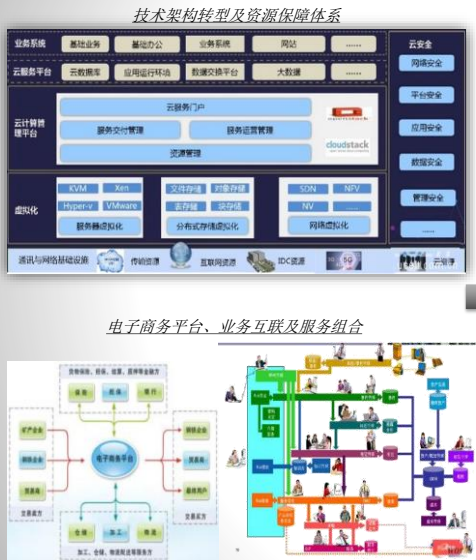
技术架构转型及资源保障体系

业务系统 | 基础业务 | 基础办公 | 业务系统 | 网站 | ......

云服务平台 | 云数据库 | 应用运行环境 | 数据交换平台 | 大数据 | ......

云计算管理平台
云服务门户
服务交付管理
服务运营管理
资源管理
cloudstack

虚拟化
KVM
Xen
Hyper-v
VMware
服务器虚拟化
文件存储
对象存储
块存储
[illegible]
分布式存储虚拟化
SDN
NFV
NV
......
网络虚拟化

通讯与网络基础设施
传输资源
互联网资源
IDC资源
5G
云安全

云安全
网络安全
平台安全
应用安全
数据安全
管理安全
......

电子商务平台、业务互联及服务组合

电子商务平台
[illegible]
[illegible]
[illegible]
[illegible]
仓储
加工
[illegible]
加工、仓储、物流配送服务方
交易买方
交易卖方
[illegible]